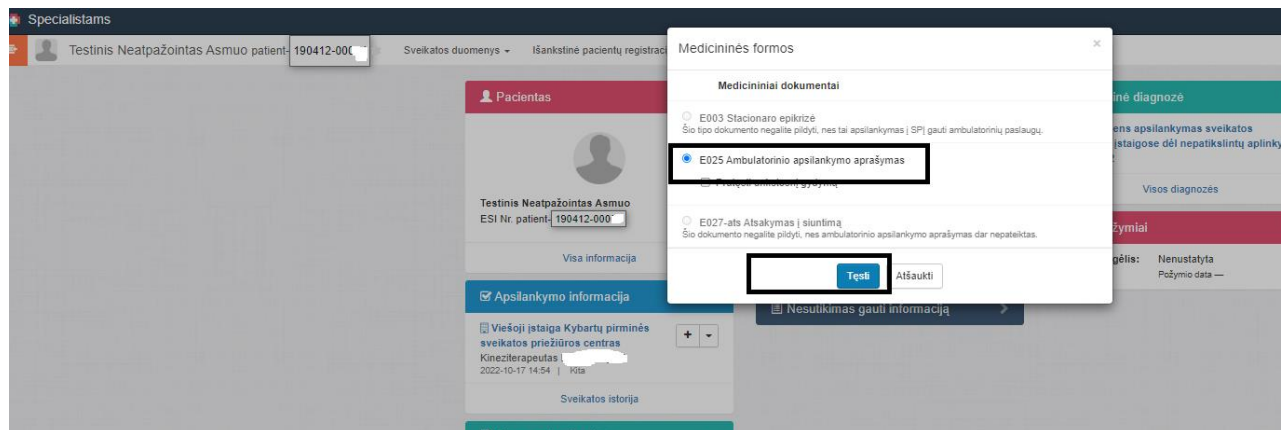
Specialistams

Testinis Neatpažointas Asmuo patient-190412-00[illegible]

Sveikatos duomenys ▾ Išankstinė pacientų registraci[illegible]

Pacientas

Testinis Neatpažointas Asmuo
ESI Nr. patient-190412-000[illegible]

Visa informacija

Apsilankymo informacija

Viešoji įstaiga Kybartų pirminės sveikatos priežiūros centras
Kineziterapeutas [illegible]
2022-10-17 14:54 | Kita

Sveikatos istorija

Nesutikimas gauti informaciją

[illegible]inė diagnozė

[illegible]ens apsilankymas sveikatos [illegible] įstaigose dėl nepatikslintų aplinky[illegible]

Visos diagnozės

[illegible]žymiai

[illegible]gėlis: Nenustatyta
Požymio data —

Medicininės formos

×

Medicininiai dokumentai

E003 Stacionaro epikrizė
Šio tipo dokumento negalite pildyti, nes tai apsilankymas į SPĮ gauti ambulatorinių paslaugų.

E025 Ambulatorinio apsilankymo aprašymas

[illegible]

E027-ats Atsakymas į siuntimą
Šio dokumento negalite pildyti, nes ambulatorinio apsilankymo aprašymas dar nepateiktas.

Tęsti Atšaukti